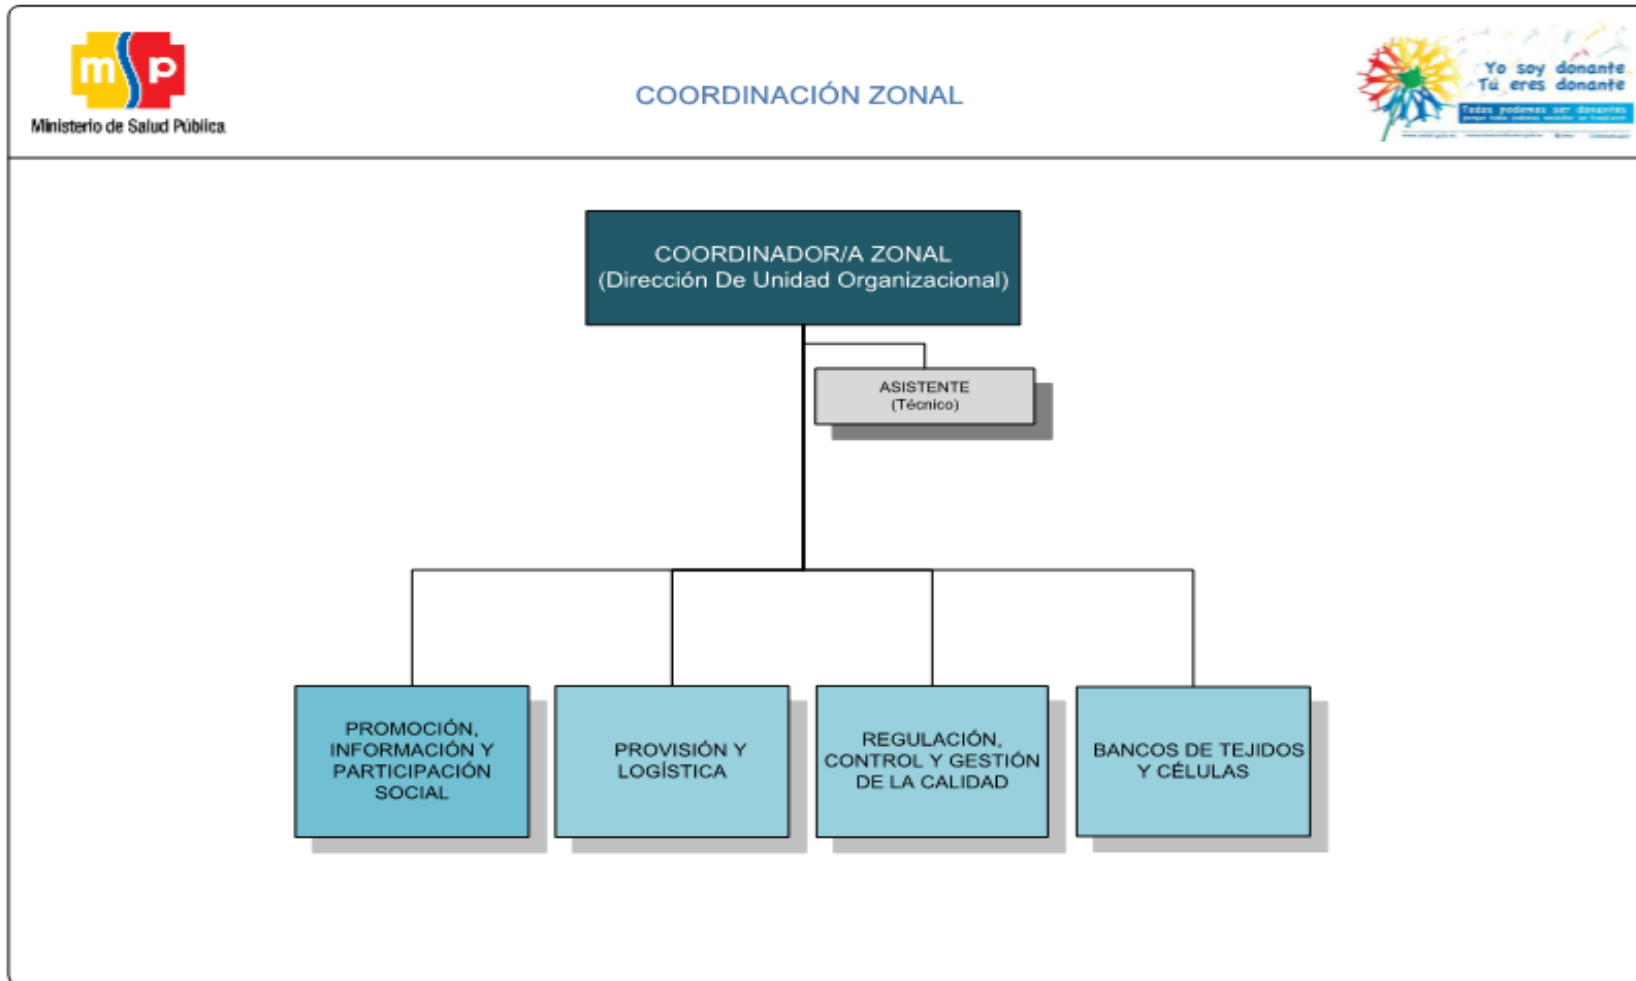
msp
Ministerio de Salud Pública

COORDINACIÓN ZONAL

Yo soy donante
Tú eres donante
Todos podemos ser donantes
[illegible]

COORDINADOR/A ZONAL
(Dirección De Unidad Organizacional)

ASISTENTE
(Técnico)

PROMOCIÓN, INFORMACIÓN Y PARTICIPACIÓN SOCIAL

PROVISIÓN Y LOGÍSTICA

REGULACIÓN, CONTROL Y GESTIÓN DE LA CALIDAD

BANCOS DE TEJIDOS Y CÉLULAS